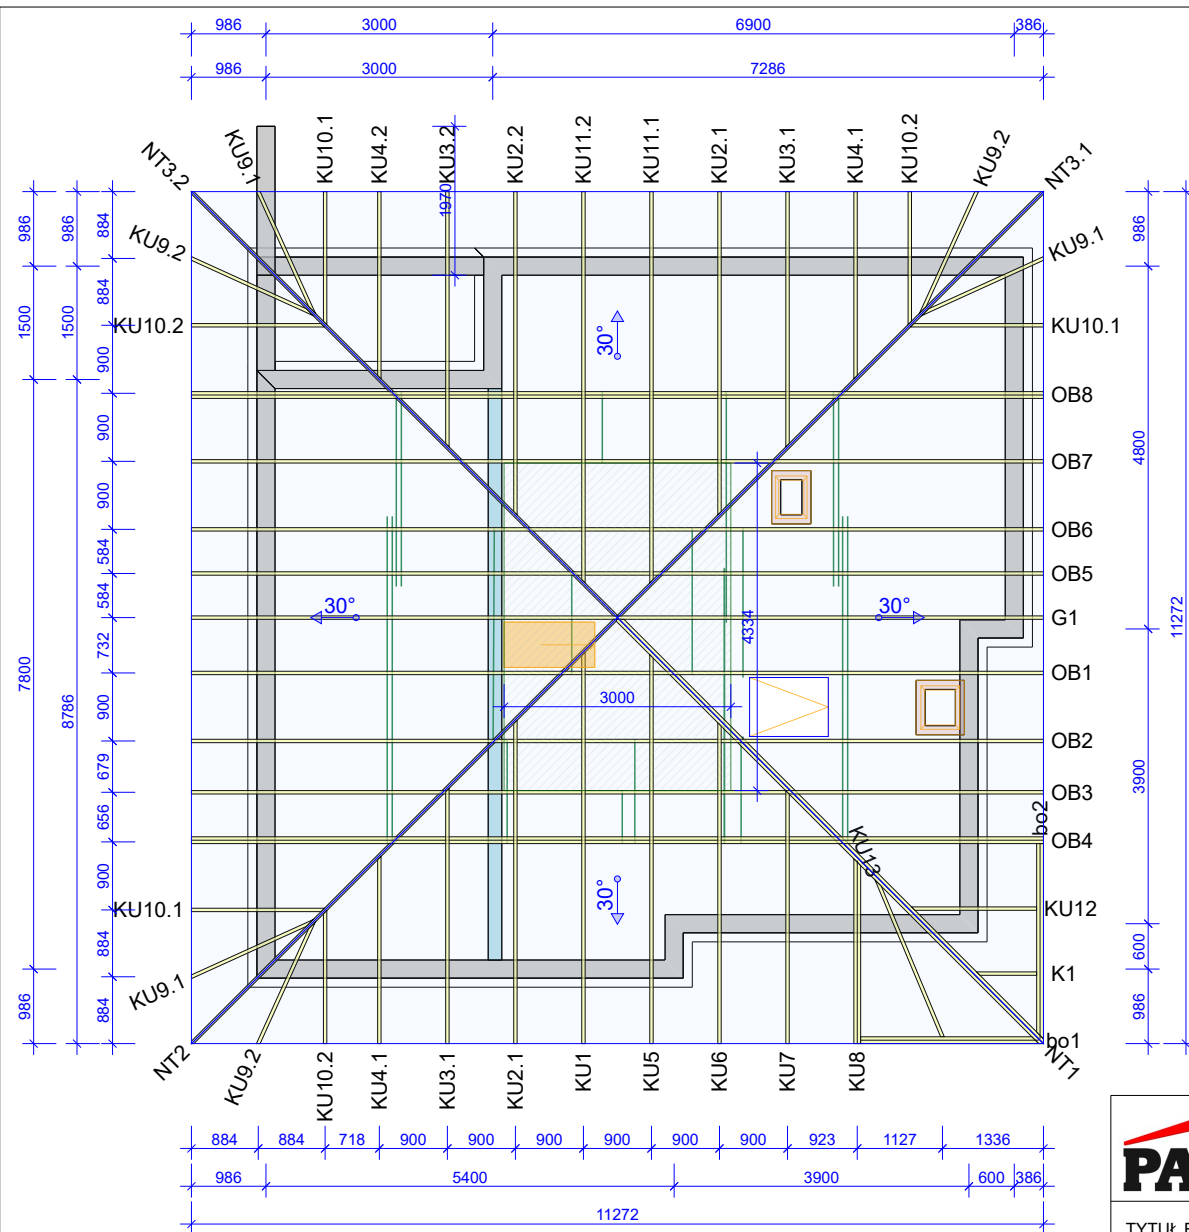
986 3000 6900 386
986 3000 7286

KU9.1 KU10.1 KU4.2 KU3.2 KU2.2 KU11.2 KU11.1 KU2.1 KU3.1 KU4.1 KU10.2 KU9.2
NT3.2 NT3.1
1970
KU9.2 KU9.1
KU10.2 KU10.1
OB8
OB7
OB6
OB5
G1
OB1
OB2
OB3
OB4
KU12
K1
bo2
bo1
KU13
30°
30°
30°
30°
4334
3000
KU10.1
KU9.1
NT2 NT1
KU9.2 KU10.2 KU4.1 KU3.1 KU2.1 KU1 KU5 KU6 KU7 KU8

986 1500 7800
986 1500 8786
884 884 900 900 900 584 584 732 900 679 656 900 884 884
986
986 4800 11272 3900 600 986

884 884 718 900 900 900 900 900 900 923 1127 1336
986 5400 3900 600 386
11272

PA
TYTUŁ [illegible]